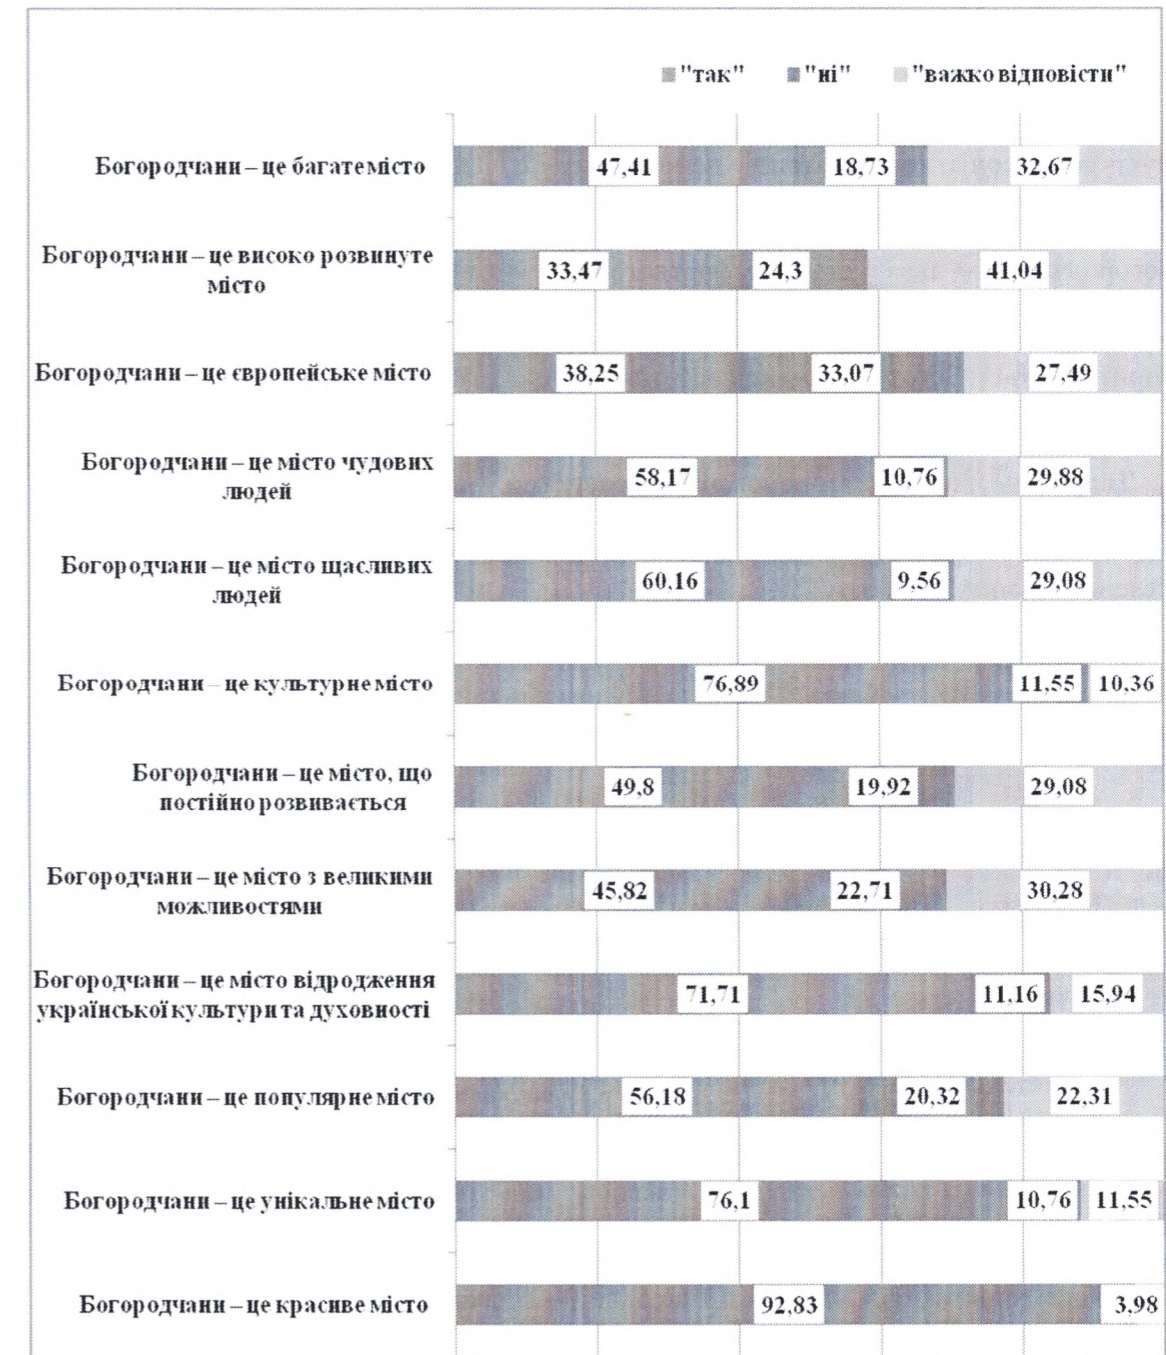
"так" "ні" "важко відповісти"

Богородчани – це багате місто 47,41 18,73 32,67

Богородчани – це високо розвинуте місто 33,47 24,3 41,04

Богородчани – це європейське місто 38,25 33,07 27,49

Богородчани – це місто чудових людей 58,17 10,76 29,88

Богородчани – це місто щасливих людей 60,16 9,56 29,08

Богородчани – це культурне місто 76,89 11,55 10,36

Богородчани – це місто, що постійно розвивається 49,8 19,92 29,08

Богородчани – це місто з великими можливостями 45,82 22,71 30,28

Богородчани – це місто відродження української культури та духовності 71,71 11,16 15,94

Богородчани – це популярне місто 56,18 20,32 22,31

Богородчани – це унікальне місто 76,1 10,76 11,55

Богородчани – це красиве місто 92,83 3,98